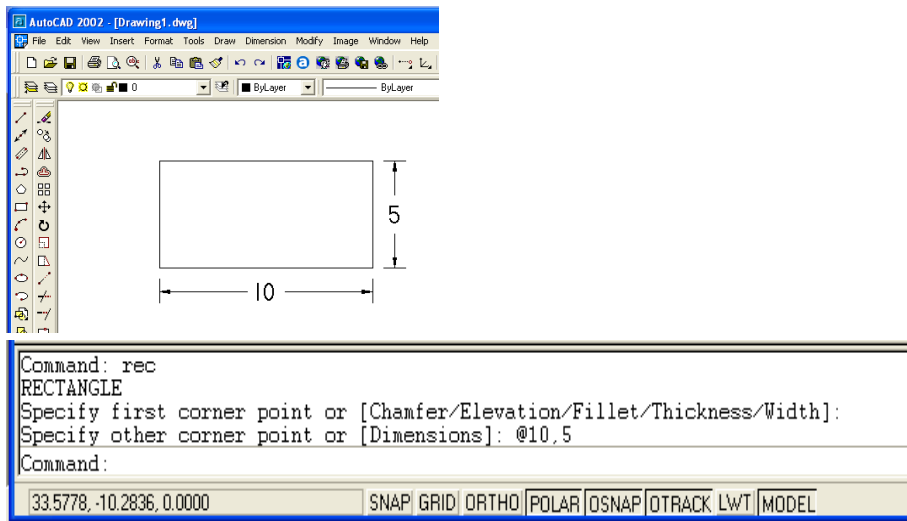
AutoCAD 2002 - [Drawing1.dwg]

File Edit View Insert Format Tools Draw Dimension Modify Image Window Help

0

ByLayer

ByLayer

5

10

Command: rec
RECTANGLE
Specify first corner point or [Chamfer/Elevation/Fillet/Thickness/Width]:
Specify other corner point or [Dimensions]: @10,5

Command:

33.5778, -10.2836, 0.0000 SNAP GRID ORTHO POLAR OSNAP OTRACK LWT MODEL